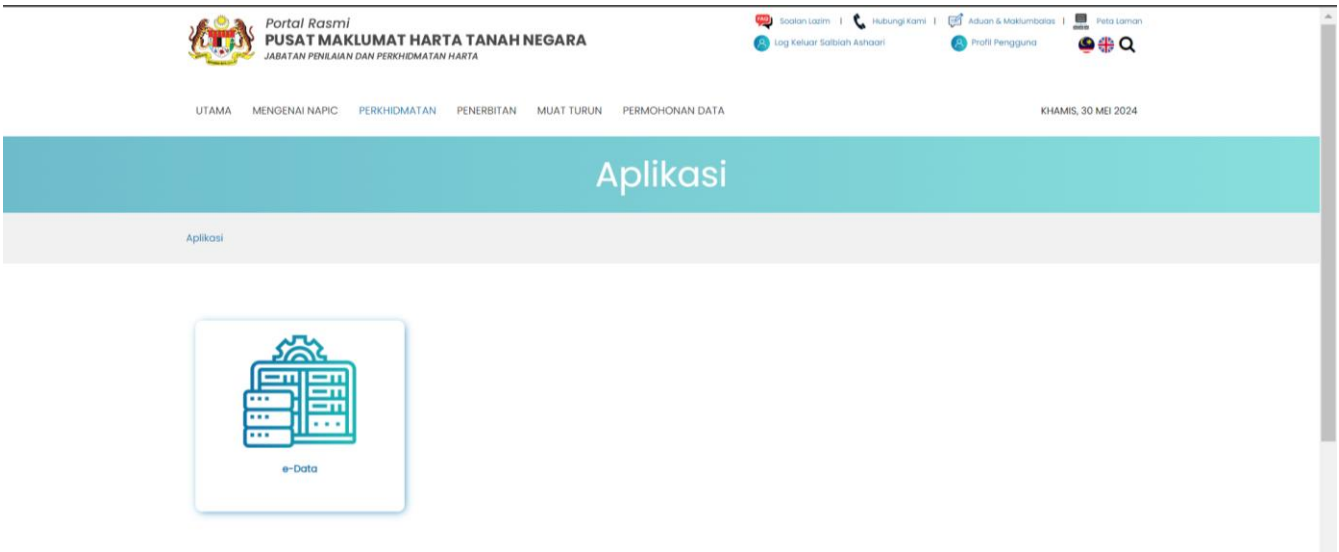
Portal Rasmi
PUSAT MAKLUMAT HARTA TANAH NEGARA
JABATAN PENILAIAN DAN PERKHIDMATAN HARTA

FAQ Soalan Lazim | Hubungi Kami | Aduan & Maklumbalas | Peta Laman
Log Keluar Salbiah Ashaari
Profil Pengguna

UTAMA MENGENAI NAPIC PERKHIDMATAN PENERBITAN MUAT TURUN PERMOHONAN DATA

KHAMIS, 30 MEI 2024

Aplikasi

Aplikasi

e-Data